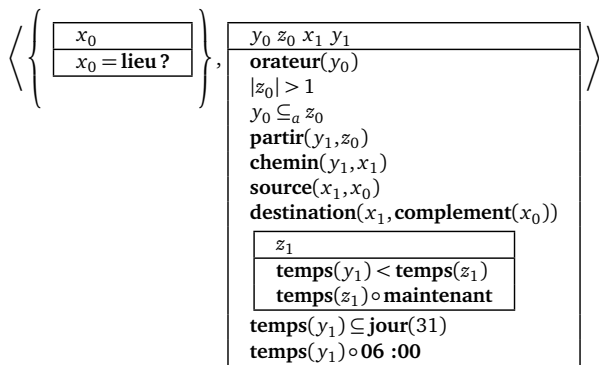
$\left\langle \left\{ \begin{array}{|l|} \hline x_0 \\ \hline x_0 = \textbf{lieu ?} \\ \hline \end{array} \right\}, \begin{array}{|l|} \hline y_0\ z_0\ x_1\ y_1 \\ \hline \textbf{orateur}(y_0) \\ |z_0| > 1 \\ y_0 \subseteq_a z_0 \\ \textbf{partir}(y_1, z_0) \\ \textbf{chemin}(y_1, x_1) \\ \textbf{source}(x_1, x_0) \\ \textbf{destination}(x_1, \textbf{complement}(x_0)) \\ \begin{array}{|l|} \hline z_1 \\ \hline \textbf{temps}(y_1) < \textbf{temps}(z_1) \\ \textbf{temps}(z_1) \circ \textbf{maintenant} \\ \hline \end{array} \\ \textbf{temps}(y_1) \subseteq \textbf{jour}(31) \\ \textbf{temps}(y_1) \circ \textbf{06 :00} \\ \hline \end{array} \right\rangle$